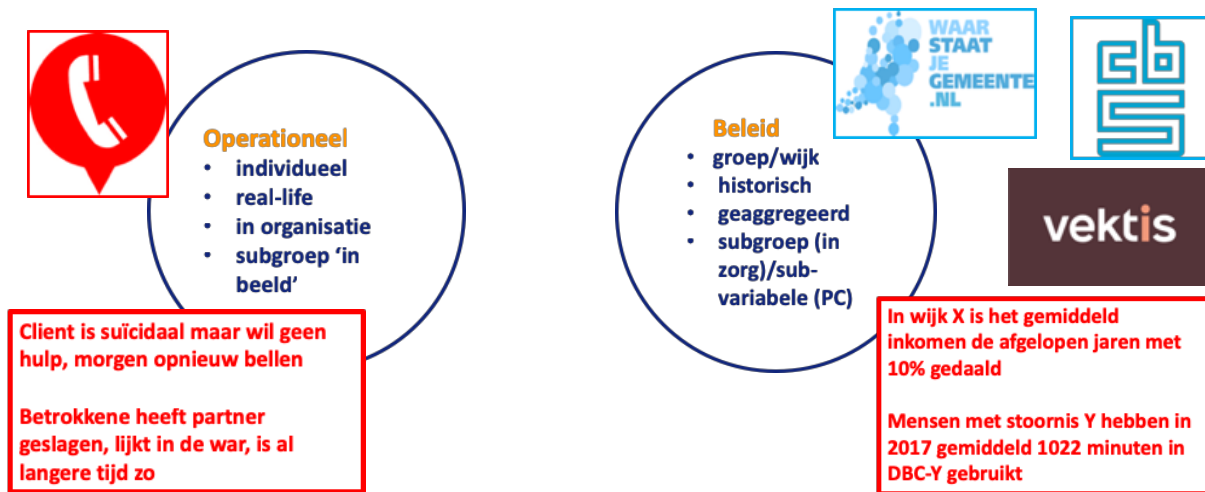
Operationeel
• individueel
• real-life
• in organisatie
• subgroep 'in beeld'

Client is suïcidaal maar wil geen hulp, morgen opnieuw bellen

Betrokkene heeft partner geslagen, lijkt in de war, is al langere tijd zo

WAAR STAAT JE GEMEENTE .NL

vektis

Beleid
• groep/wijk
• historisch
• geaggregeerd
• subgroep (in zorg)/subvariabele (PC)

In wijk X is het gemiddeld inkomen de afgelopen jaren met 10% gedaald

Mensen met stoornis Y hebben in 2017 gemiddeld 1022 minuten in DBC-Y gebruikt